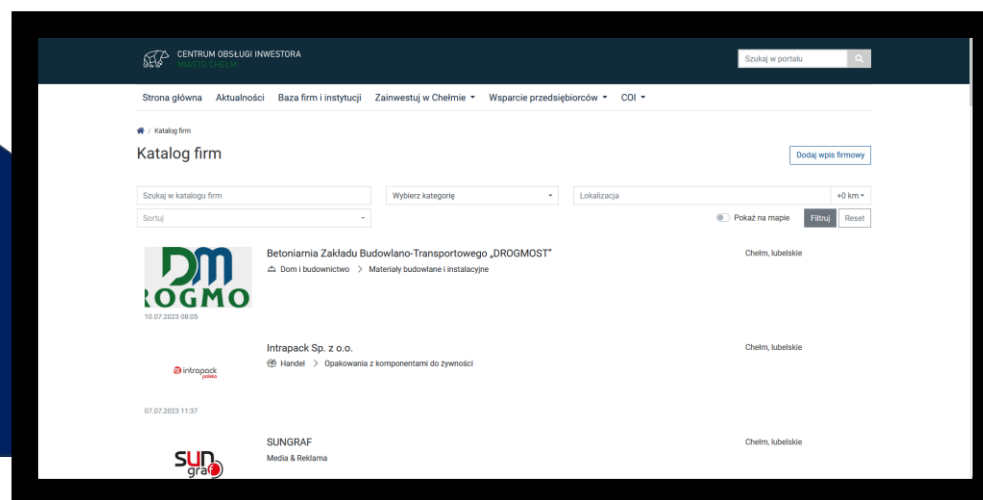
CENTRUM OBSŁUGI INWESTORA
MIASTO CHEŁM

Szukaj w portalu

Strona główna Aktualności Baza firm i instytucji Zainwestuj w Chełmie ▾ Wsparcie przedsiębiorców ▾ COI ▾

/ Katalog firm

Katalog firm

Dodaj wpis firmowy

Szukaj w katalogu firm

Wybierz kategorię

Lokalizacja

+0 km

Sortuj

Pokaż na mapie

Filtruj

Reset

DM
ROGMO

10.07.2023 08:05

Betoniarnia Zakładu Budowlano-Transportowego „DROGMOST"

Dom i budownictwo > Materiały budowlane i instalacyjne

Chełm, lubelskie

intropack polska

07.07.2023 11:37

Intrapack Sp. z o.o.

Handel > Opakowania z komponentami do żywności

Chełm, lubelskie

sun graf

SUNGRAF

Media & Reklama

Chełm, lubelskie